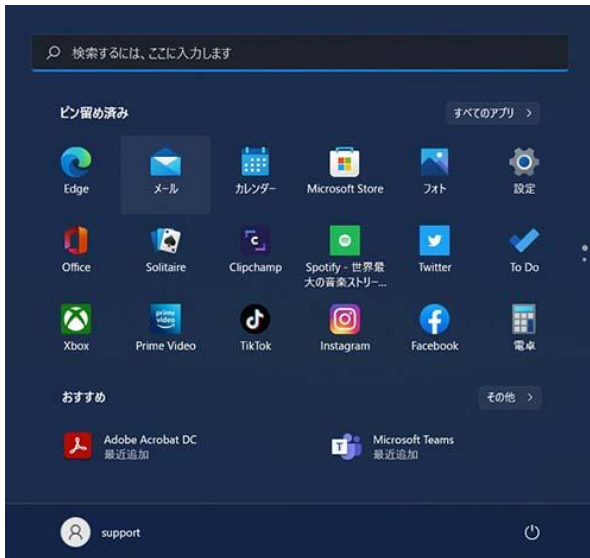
検索するには、ここに入力します

ピン留め済み

すべてのアプリ >

Edge
メール
カレンダー
Microsoft Store
フォト
設定

Office
Solitaire
Clipchamp
Spotify - 世界最大の音楽ストリー...
Twitter
To Do

Xbox
Prime Video
TikTok
Instagram
Facebook
電卓

おすすめ

その他 >

Adobe Acrobat DC
最近追加

Microsoft Teams
最近追加

support